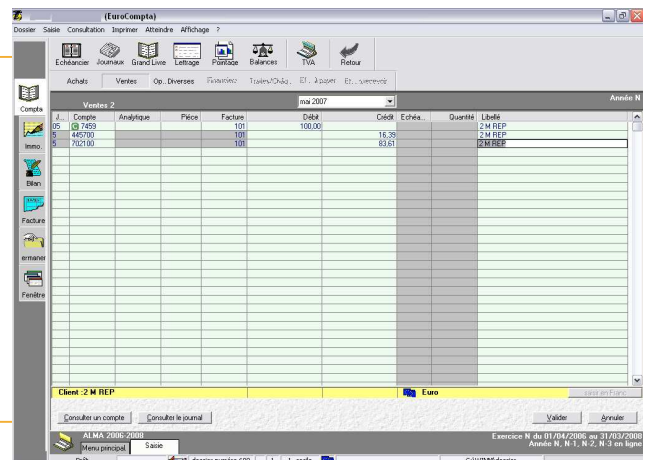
(EuroCompta)

Dossier Saisie Consultation Imprimer Atteindre Affichage ?

Echéancier Journaux Grand Livre Lettrage Pointage Balances TVA Retour

Achats Ventes Op. Diverses Financiers Traites/Chq. Ef. à payer Ef. à recevoir

Compta

Immo.

Bilan

Facture

ermaner

Fenêtre

Ventes 2

mai 2007

Année N

| J... | Compte | Analytique | Pièce | Facture | Débit | Crédit | Echéa... | Quantité | Libellé |
|---|---|---|---|---|---|---|---|---|---|
| 05 | 7459 | | | 101 | 100,00 | | | | 2 M REP |
| 5 | 445700 | | | 101 | | 16,39 | | | 2 M REP |
| 5 | 702100 | | | 101 | | 83,61 | | | 2 M REP |

Client :2 M REP

Euro

Valeur en Franc

Consulter un compte

Consulter le journal

Valider

Annuler

ALMA 2006-2008

Menu principal

Saisie

Exercice N du 01/04/2006 au 31/03/2008

Année N, N-1, N-2, N-3 en ligne